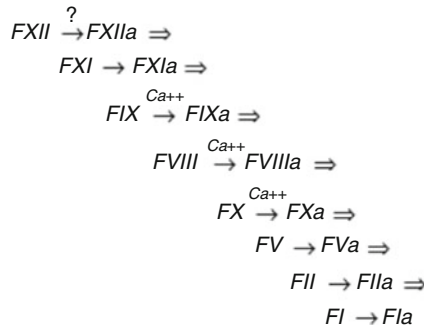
$FXII \overset{?}{\rightarrow} FXIIa \Rightarrow$

$FXI \rightarrow FXIa \Rightarrow$

$FIX \overset{Ca++}{\rightarrow} FIXa \Rightarrow$

$FVIII \overset{Ca++}{\rightarrow} FVIIIa \Rightarrow$

$FX \overset{Ca++}{\rightarrow} FXa \Rightarrow$

$FV \rightarrow FVa \Rightarrow$

$FII \rightarrow FIIa \Rightarrow$

$FI \rightarrow FIa$